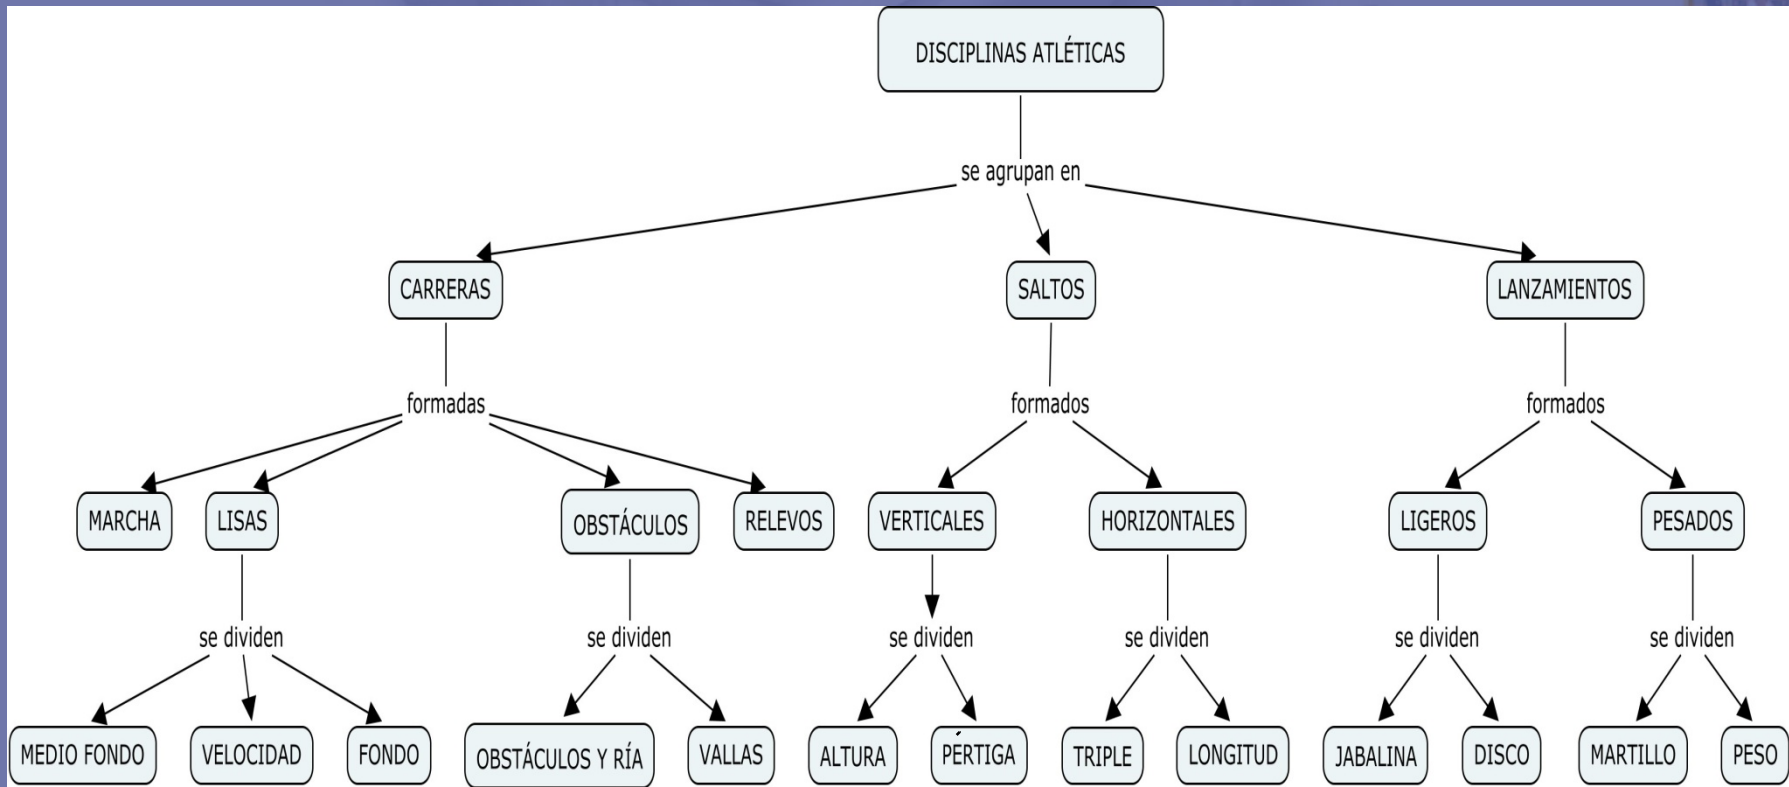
DISCIPLINAS ATLÉTICAS

se agrupan en

CARRERAS

SALTOS

LANZAMIENTOS

formadas

formados

formados

MARCHA

LISAS

OBSTÁCULOS

RELEVOS

VERTICALES

HORIZONTALES

LIGEROS

PESADOS

se dividen

se dividen

se dividen

se dividen

se dividen

se dividen

MEDIO FONDO

VELOCIDAD

FONDO

OBSTÁCULOS Y RÍA

VALLAS

ALTURA

PÉRTIGA

TRIPLE

LONGITUD

JABALINA

DISCO

MARTILLO

PESO